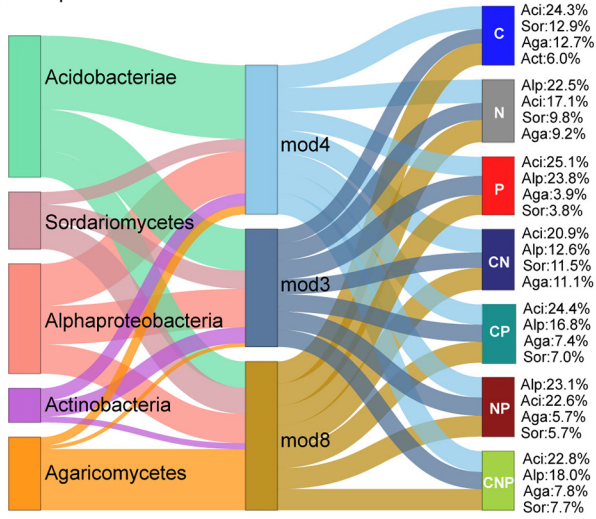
Acidobacteriae
Sordariomycetes
Alphaproteobacteria
Actinobacteria
Agaricomycetes

mod4
mod3
mod8

C
Aci:24.3%
Sor:12.9%
Aga:12.7%
Act:6.0%

N
Alp:22.5%
Aci:17.1%
Sor:9.8%
Aga:9.2%

P
Aci:25.1%
Alp:23.8%
Aga:3.9%
Sor:3.8%

CN
Aci:20.9%
Alp:12.6%
Sor:11.5%
Aga:11.1%

CP
Aci:24.4%
Alp:16.8%
Aga:7.4%
Sor:7.0%

NP
Alp:23.1%
Aci:22.6%
Aga:5.7%
Sor:5.7%

CNP
Aci:22.8%
Alp:18.0%
Aga:7.8%
Sor:7.7%